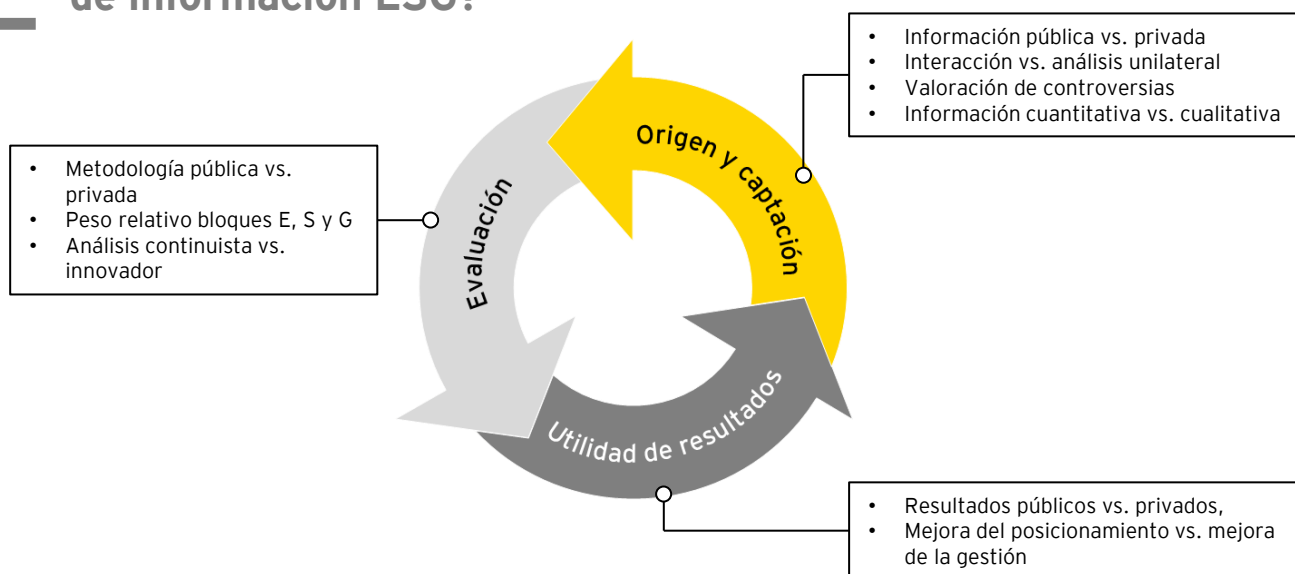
de información ESG?

- Información pública vs. privada
- Interacción vs. análisis unilateral
- Valoración de controversias
- Información cuantitativa vs. cualitativa

- Metodología pública vs. privada
- Peso relativo bloques E, S y G
- Análisis continuista vs. innovador

Origen y captación

Evaluación

Utilidad de resultados

- Resultados públicos vs. privados,
- Mejora del posicionamiento vs. mejora de la gestión